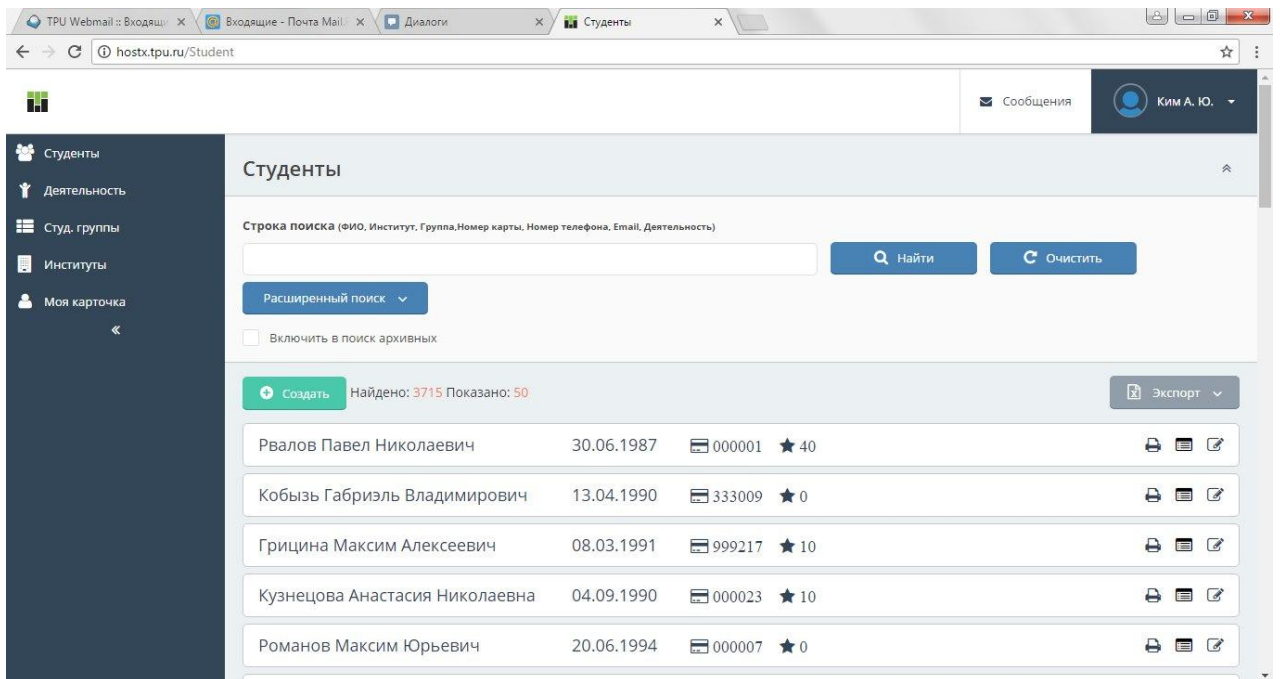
TPU Webmail :: Входящ ×
Входящие - Почта Mail. ×
Диалоги ×
Студенты ×

hostx.tpu.ru/Student

Сообщения
Ким А. Ю.

Студенты
Деятельность
Студ. группы
Институты
Моя карточка
«

Студенты

Строка поиска (ФИО, Институт, Группа,Номер карты, Номер телефона, Email, Деятельность)

Найти
Очистить

Расширенный поиск

Включить в поиск архивных

Создать
Найдено: 3715 Показано: 50

Экспорт

| | | | |
|---|---|---|---|
| Рвалов Павел Николаевич | 30.06.1987 | 000001 | 40 |
| Кобызь Габриэль Владимирович | 13.04.1990 | 333009 | 0 |
| Грицина Максим Алексеевич | 08.03.1991 | 999217 | 10 |
| Кузнецова Анастасия Николаевна | 04.09.1990 | 000023 | 10 |
| Романов Максим Юрьевич | 20.06.1994 | 000007 | 0 |